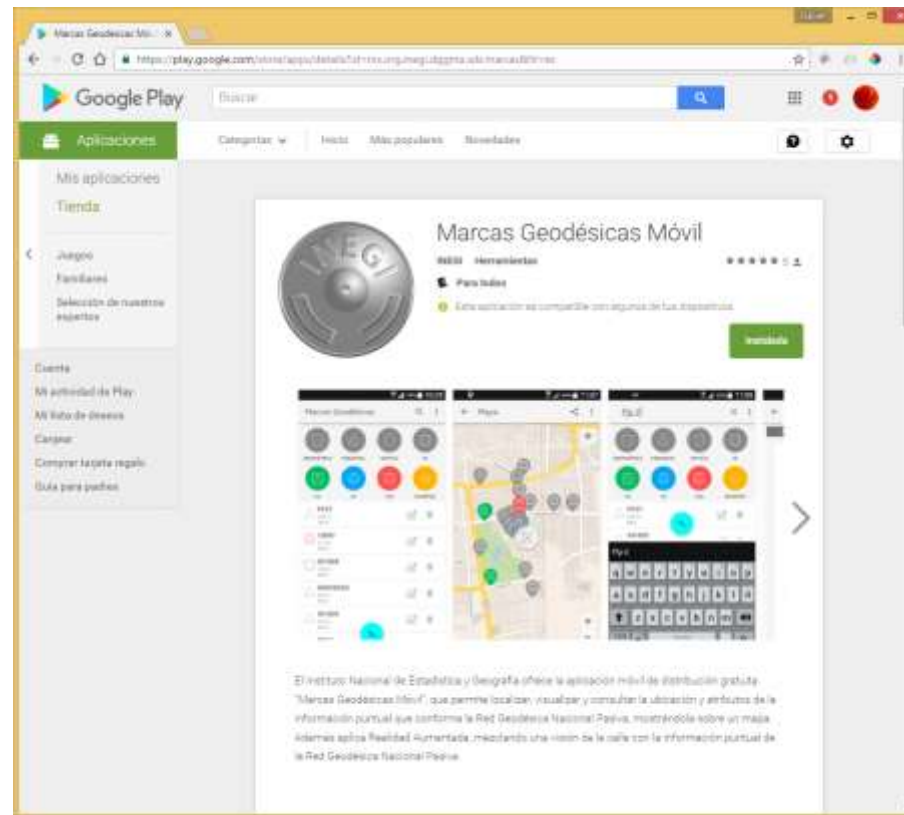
Marcas Geodésicas Móv ×

https://play.google.com/store/apps/details?id=mx.org.inegi.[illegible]

Google Play

Buscar

Aplicaciones

Categorías

Inicio

Más populares

Novedades

Mis aplicaciones

Tienda

Juegos

Familiares

Selección de nuestros expertos

Cuenta

Mi actividad de Play

Mi lista de deseos

Canjear

Comprar tarjeta regalo

Guía para padres

INEGI

Marcas Geodésicas Móvil

INEGI Herramientas

Para todos

Esta aplicación es compatible con algunos de tus dispositivos.

Instalada

Marcas Geodésicas

Mapa

El Instituto Nacional de Estadística y Geografía ofrece la aplicación móvil de distribución gratuita "Marcas Geodésicas Móvil", que permite localizar, visualizar y consultar la ubicación y atributos de la información puntual que conforma la Red Geodésica Nacional Pasiva, mostrándola sobre un mapa. Además aplica Realidad Aumentada, mezclando una visión de la calle con la información puntual de la Red Geodésica Nacional Pasiva.